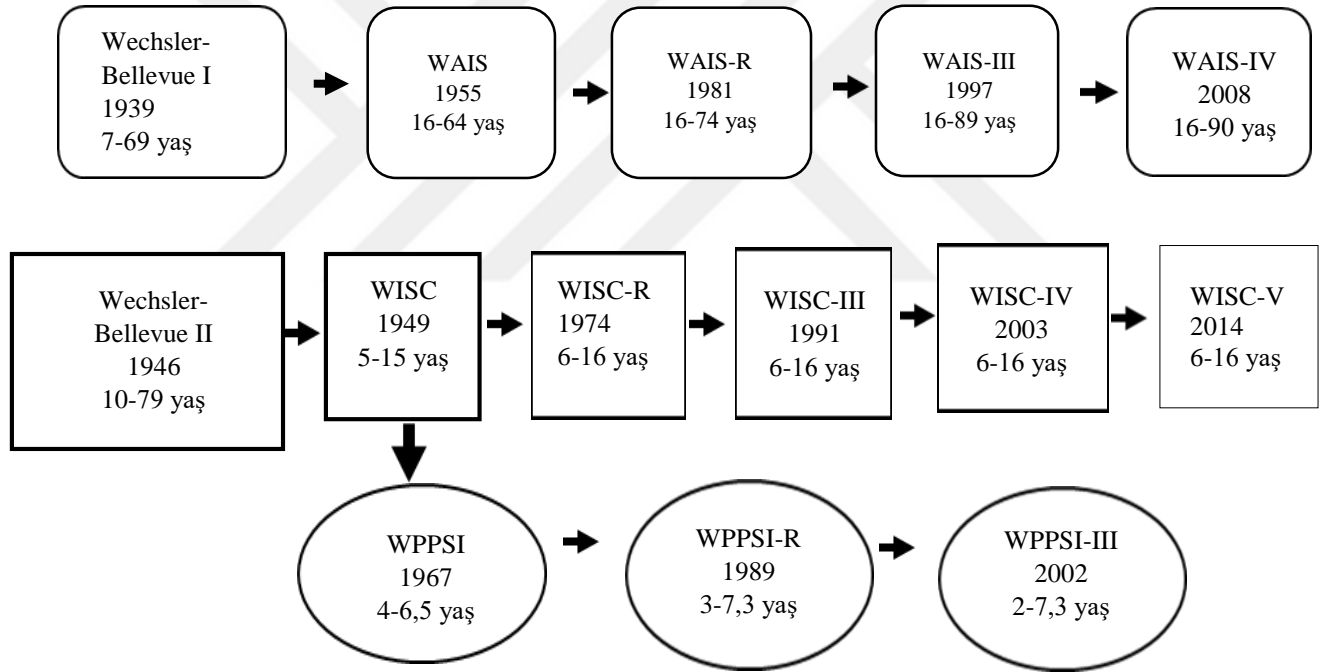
Wechsler-Bellevue I
1939
7-69 yaş

WAIS
1955
16-64 yaş

WAIS-R
1981
16-74 yaş

WAIS-III
1997
16-89 yaş

WAIS-IV
2008
16-90 yaş

Wechsler-Bellevue II
1946
10-79 yaş

WISC
1949
5-15 yaş

WISC-R
1974
6-16 yaş

WISC-III
1991
6-16 yaş

WISC-IV
2003
6-16 yaş

WISC-V
2014
6-16 yaş

WPPSI
1967
4-6,5 yaş

WPPSI-R
1989
3-7,3 yaş

WPPSI-III
2002
2-7,3 yaş